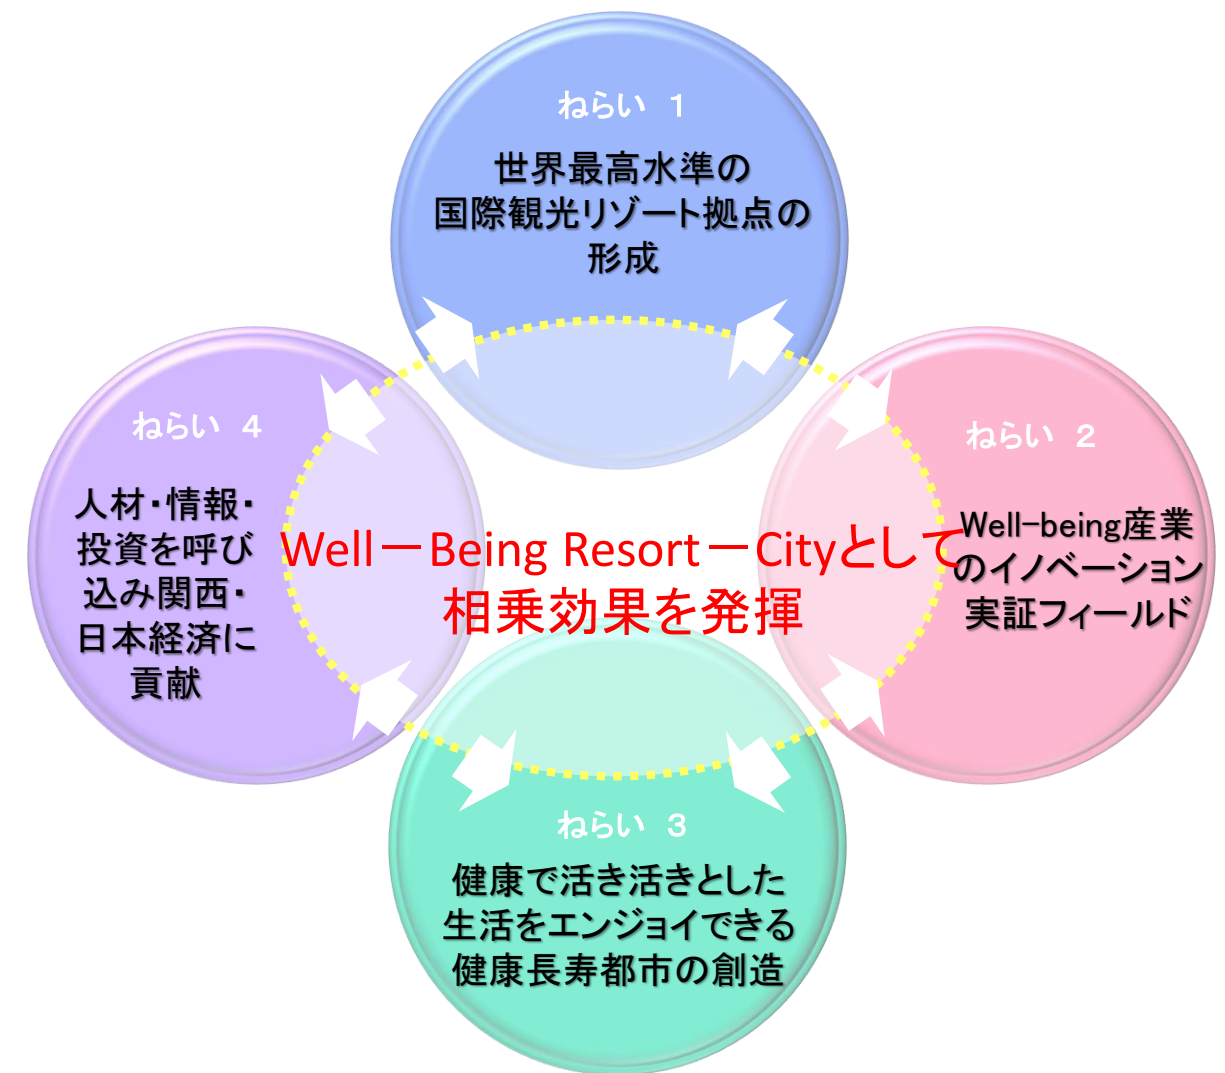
ねらい 1

世界最高水準の国際観光リゾート拠点の形成

ねらい 4

人材・情報・投資を呼び込み関西・日本経済に貢献

Well－Being Resort－Cityとして相乗効果を発揮

ねらい 2

Well-being産業のイノベーション実証フィールド

ねらい 3

健康で活き活きとした生活をエンジョイできる健康長寿都市の創造